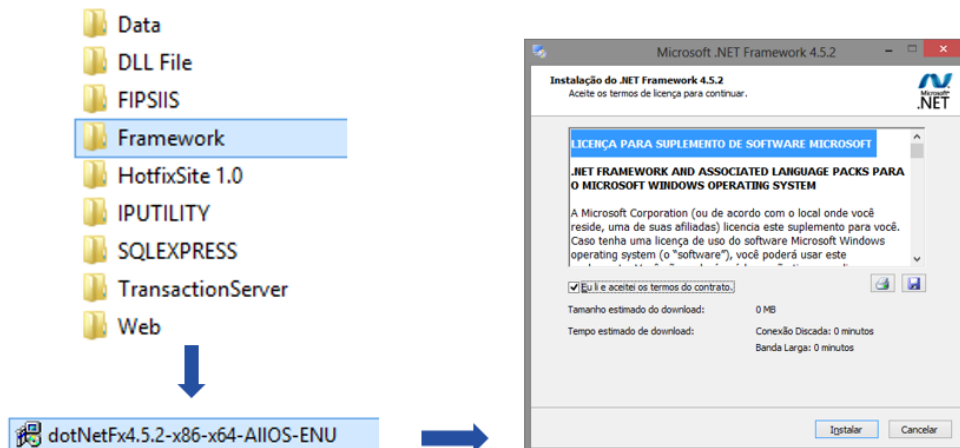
Data
DLL File
FIPSIIS
Framework
HotfixSite 1.0
IPUTILITY
SQLEXPRESS
TransactionServer
Web

dotNetFx4.5.2-x86-x64-AllOS-ENU

Microsoft .NET Framework 4.5.2

Instalação do .NET Framework 4.5.2
Aceite os termos de licença para continuar.

Microsoft .NET

LICENÇA PARA SUPLEMENTO DE SOFTWARE MICROSOFT

.NET FRAMEWORK AND ASSOCIATED LANGUAGE PACKS PARA O MICROSOFT WINDOWS OPERATING SYSTEM

A Microsoft Corporation (ou de acordo com o local onde você reside, uma de suas afiliadas) licencia este suplemento para você. Caso tenha uma licença de uso do software Microsoft Windows operating system (o "software"), você poderá usar este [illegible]

Eu li e aceitei os termos do contrato.

Tamanho estimado do download: 0 MB

Tempo estimado de download: Conexão Discada: 0 minutos
Banda Larga: 0 minutos

Instalar Cancelar